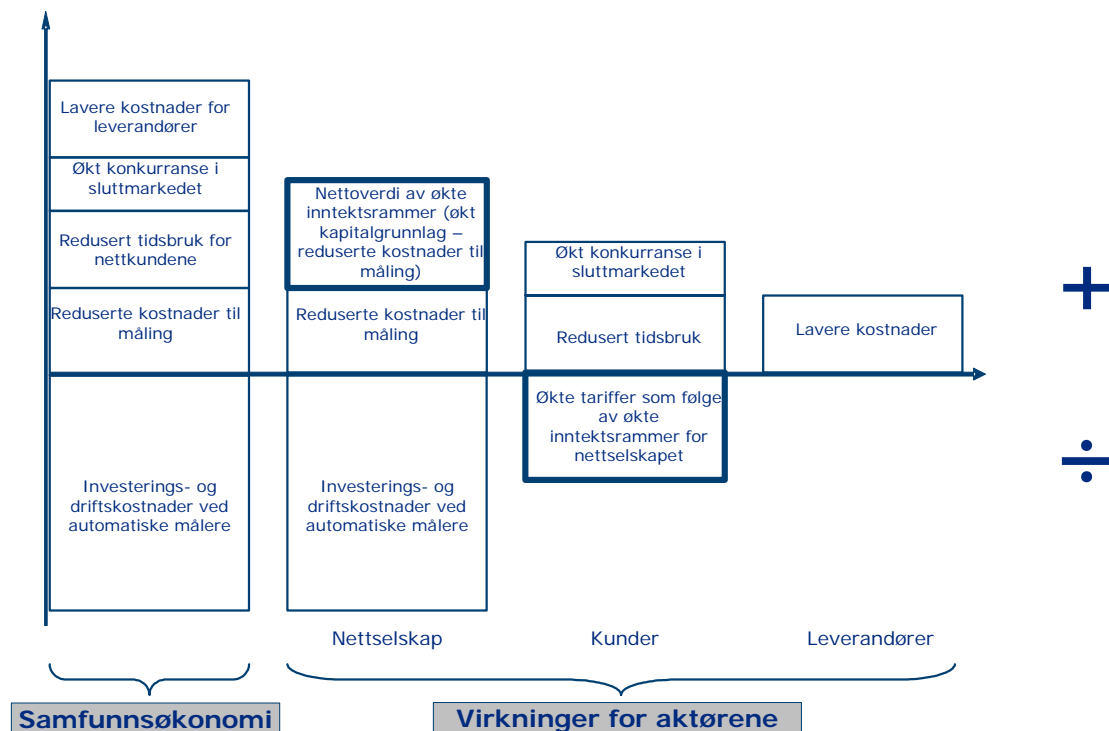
Lavere kostnader for leverandører

Økt konkurranse i sluttmarkedet

Redusert tidsbruk for nettkundene

Reduserte kostnader til måling

Investerings- og driftskostnader ved automatiske målere

Nettoverdi av økte inntektsrammer (økt kapitalgrunnlag – reduserte kostnader til måling)

Reduserte kostnader til måling

Investerings- og driftskostnader ved automatiske målere

Økt konkurranse i sluttmarkedet

Redusert tidsbruk

Økte tariffer som følge av økte inntektsrammer for nettselskapet

Lavere kostnader

+

÷

Nettselskap

Kunder

Leverandører

Samfunnsøkonomi

Virkninger for aktørene